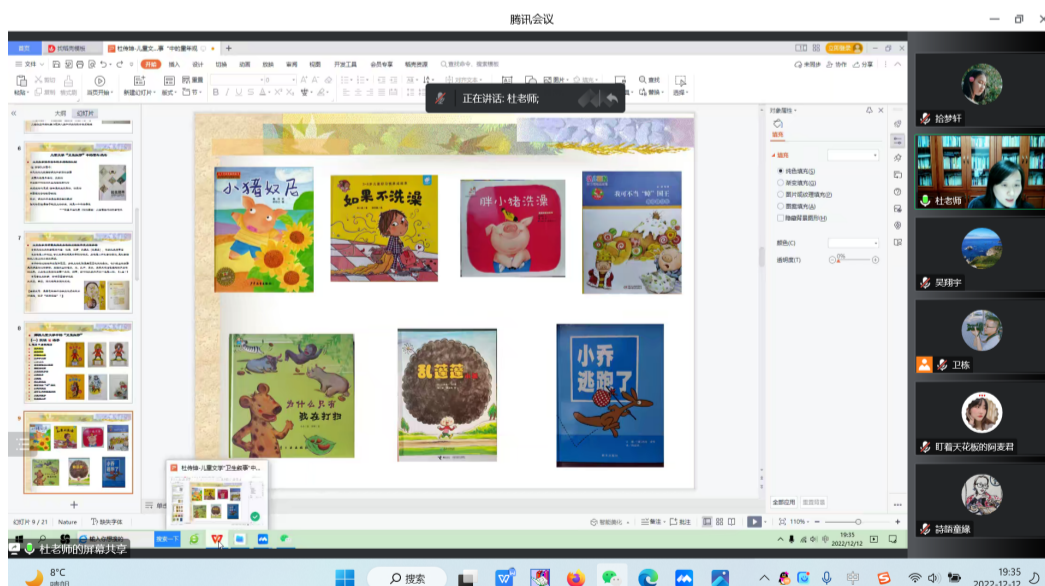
腾讯会议

首页
找稻壳模板
杜传铮-儿童文...事"中的童年观
文件
开始
插入
设计
切换
动画
放映
审阅
视图
开发工具
会员专享
稻壳资源
未同步
协作
分享

正在讲话: 杜老师;

大纲
幻灯片

小猪奴尼
如果不洗澡
猪小猪洗澡
为什么要刷牙

乱蓬蓬
小乔逃跑了

对象属性
填充
纯色填充(S)
渐变填充(G)
图片或纹理填充(P)
图案填充(A)
隐藏背景图形(H)
颜色(C)
透明度(T)
全部应用
重置背景

杜传铮-儿童文学"卫生故事"中...

幻灯片 9 / 21
Nature
缺失字体
智能美化
备注
批注
110%

拾梦轩
杜老师
吴翔宇
卫栋
盯着天花板的阿麦君
诗韵童缘

杜老师的屏幕共享

8°C
搜索
19:35
2022/12/12